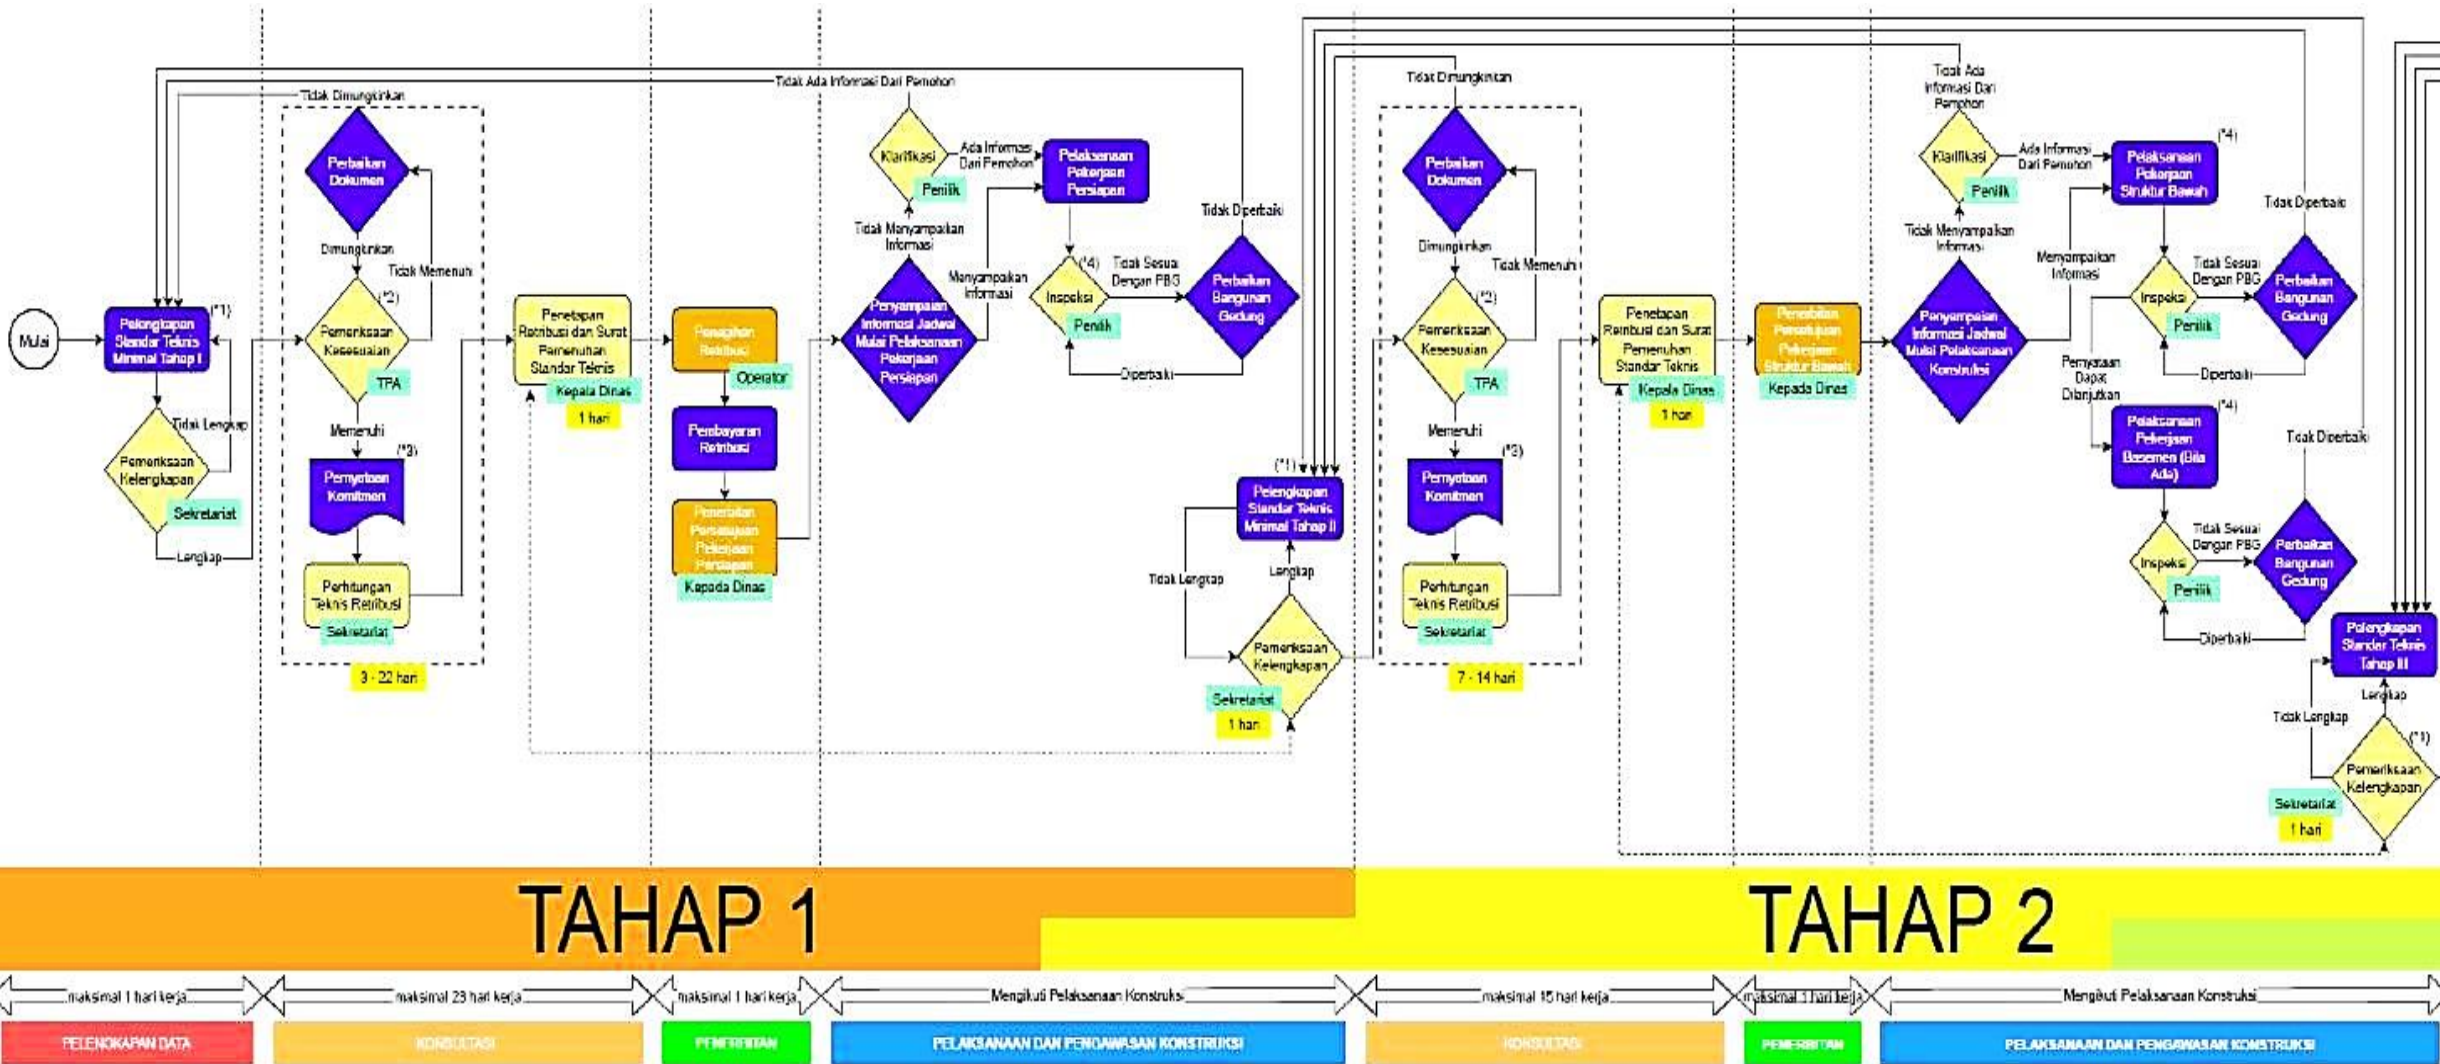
Tidak Ada Informasi Dari Pemohon

Tidak Dimungkinkan

Mulai

Pelengkapan Standar Teknis Minimal Tahap I

(*1)

Tidak Lengkap

Pemeriksaan Kelengkapan

Sekretariat

Lengkap

Perbaikan Dokumen

Dimungkinkan

Tidak Memenuhi

(*2)

Pemeriksaan Kesesuaian

TPA

Memenuhi

(*3)

Penyataan Komitmen

Perhitungan Teknis Retribusi

Sekretariat

3 - 22 hari

Penetapan Retribusi dan Surat Pemenuhan Standar Teknis

Kepala Dinas

1 hari

Penagihan Retribusi

Operator

Pembayaran Retribusi

Penerbitan Persetujuan Pekerjaan Persiapan

Kepala Dinas

Klarifikasi

Penilik

Ada Informasi Dari Pemohon

Tidak Menyampaikan Informasi

Penyampaian Informasi Jadwal Mulai Pelaksanaan Pekerjaan Persiapan

Menyampaikan Informasi

Pelaksanaan Pekerjaan Persiapan

(*4)

Inspeksi

Penilik

Tidak Sesuai Dengan PBG

Tidak Diperbaiki

Perbaikan Bangunan Gedung

Diperbaiki

(*1)

Pelengkapan Standar Teknis Minimal Tahap II

Lengkap

Tidak Lengkap

Pemeriksaan Kelengkapan

Sekretariat

1 hari

Tidak Dimungkinkan

Perbaikan Dokumen

Dimungkinkan

Tidak Memenuhi

(*2)

Pemeriksaan Kesesuaian

TPA

Memenuhi

(*3)

Penyataan Komitmen

Perhitungan Teknis Retribusi

Sekretariat

7 - 14 hari

Penetapan Retribusi dan Surat Pemenuhan Standar Teknis

Kepala Dinas

1 hari

Penerbitan Persetujuan Pekerjaan Struktur Bawah

Kepala Dinas

Tidak Ada Informasi Dari Pemohon

Klarifikasi

Penilik

Ada Informasi Dari Pemohon

Tidak Menyampaikan Informasi

Penyampaian Informasi Jadwal Mulai Pelaksanaan Konstruksi

Menyampaikan Informasi

(*4)

Pelaksanaan Pekerjaan Struktur Bawah

Tidak Diperbaiki

Inspeksi

Penilik

Tidak Sesuai Dengan PBG

Perbaikan Bangunan Gedung

Diperbaiki

Pernyataan Dapat Dilanjutkan

(*4)

Pelaksanaan Pekerjaan Basemen (Bila Ada)

Tidak Diperbaiki

Inspeksi

Penilik

Tidak Sesuai Dengan PBG

Perbaikan Bangunan Gedung

Diperbaiki

Pelengkapan Standar Teknis Tahap III

Lengkap

Tidak Lengkap

(*1)

Pemeriksaan Kelengkapan

Sekretariat

1 hari

TAHAP 1

TAHAP 2

maksimal 1 hari kerja

maksimal 23 hari kerja

maksimal 1 hari kerja

Mengikuti Pelaksanaan Konstruksi

maksimal 15 hari kerja

maksimal 1 hari kerja

Mengikuti Pelaksanaan Konstruksi

PELENGKAPAN DATA

KONSULTASI

PENERBITAN

PELAKSANAAN DAN PENGAWASAN KONSTRUKSI

KONSULTASI

PENERBITAN

PELAKSANAAN DAN PENGAWASAN KONSTRUKSI